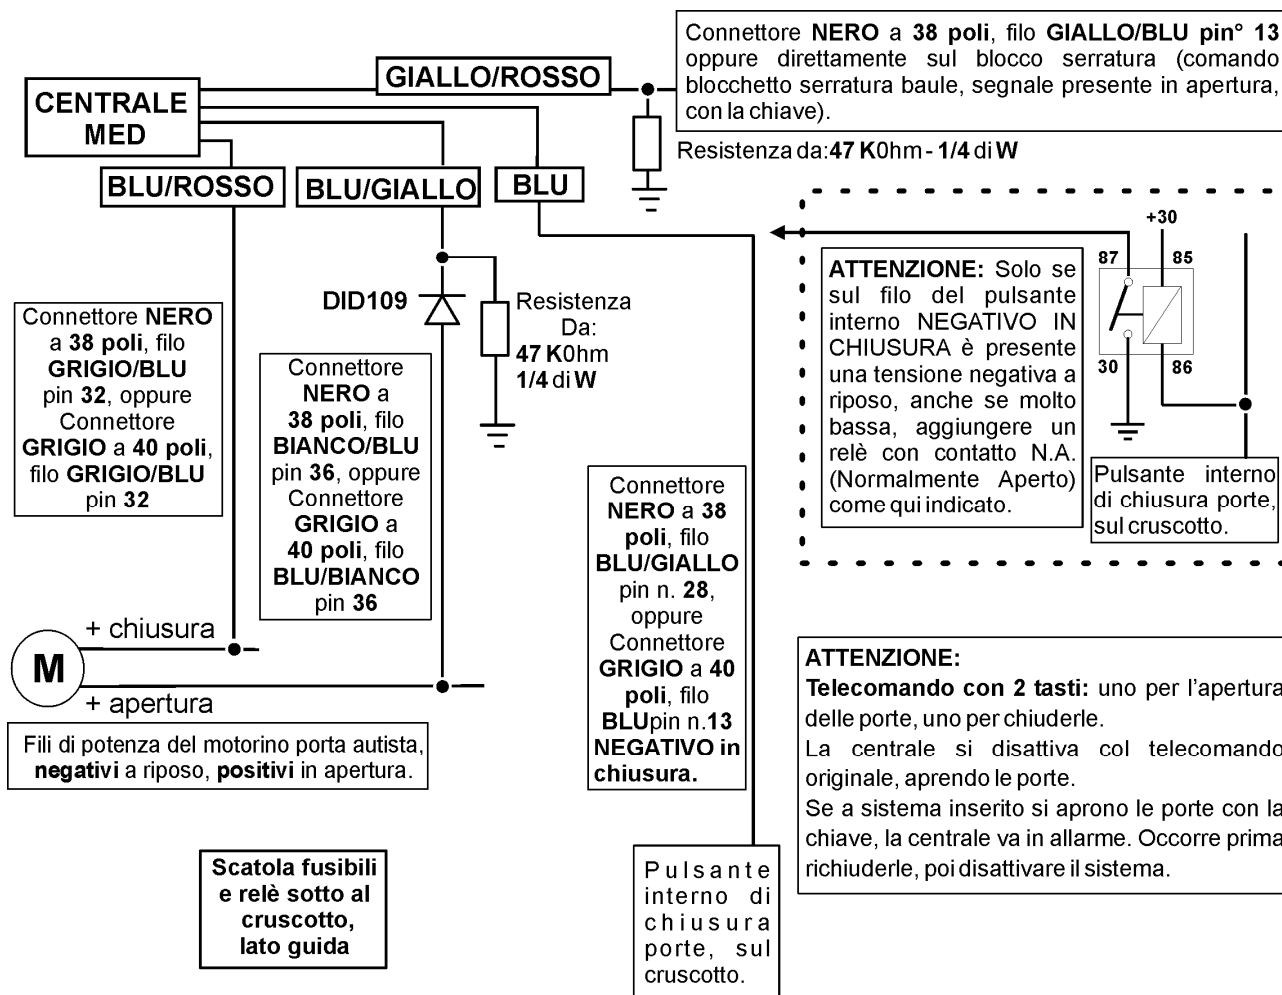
Connettore **NERO** a **38 poli**, filo **GIALLO/BLU pin° 13** oppure direttamente sul blocco serratura (comando blocchetto serratura baule, segnale presente in apertura, con la chiave).

GIALLO/ROSSO

CENTRALE MED

Resistenza da: **47 K**0hm - **1/4** di **W**

BLU/ROSSO

BLU/GIALLO

BLU

+30

87

85

30

86

**ATTENZIONE:** Solo se sul filo del pulsante interno NEGATIVO IN CHIUSURA è presente una tensione negativa a riposo, anche se molto bassa, aggiungere un relè con contatto N.A. (Normalmente Aperto) come qui indicato.

Pulsante interno di chiusura porte, sul cruscotto.

DID109

Resistenza Da: **47 K**0hm **1/4** di **W**

Connettore **NERO** a **38 poli**, filo **GRIGIO/BLU** pin **32**, oppure Connettore **GRIGIO** a **40 poli**, filo **GRIGIO/BLU** pin **32**

Connettore **NERO** a **38 poli**, filo **BIANCO/BLU** pin **36**, oppure Connettore **GRIGIO** a **40 poli**, filo **BLU/BIANCO** pin **36**

Connettore **NERO** a **38 poli**, filo **BLU/GIALLO** pin n. **28**, oppure Connettore **GRIGIO** a **40 poli**, filo **BLU**pin n.**13** **NEGATIVO in chiusura.**

+ chiusura

M

+ apertura

Fili di potenza del motorino porta autista, **negativi** a riposo, **positivi** in apertura.

**ATTENZIONE:**
**Telecomando con 2 tasti:** uno per l'apertura delle porte, uno per chiuderle.
La centrale si disattiva col telecomando originale, aprendo le porte.
Se a sistema inserito si aprono le porte con la chiave, la centrale va in allarme. Occorre prima richiuderle, poi disattivare il sistema.

**Scatola fusibili e relè sotto al cruscotto, lato guida**

Pulsante interno di chiusura porte, sul cruscotto.